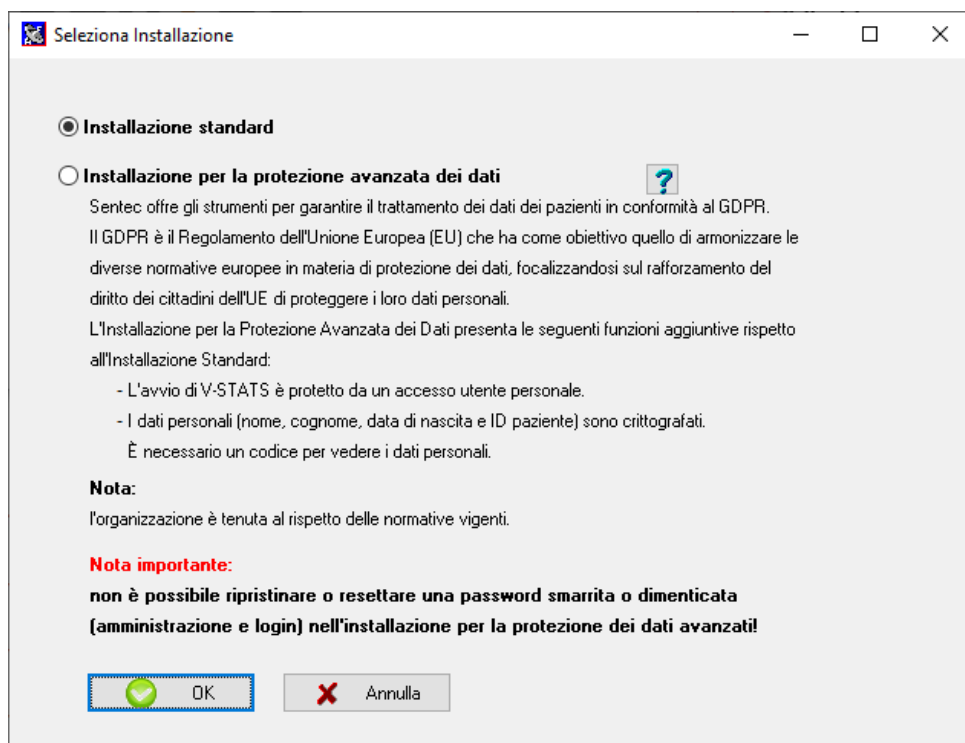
Seleziona Installazione

Installazione standard

Installazione per la protezione avanzata dei dati

?

Sentec offre gli strumenti per garantire il trattamento dei dati dei pazienti in conformità al GDPR.
Il GDPR è il Regolamento dell'Unione Europea (EU) che ha come obiettivo quello di armonizzare le diverse normative europee in materia di protezione dei dati, focalizzandosi sul rafforzamento del diritto dei cittadini dell'UE di proteggere i loro dati personali.
L'Installazione per la Protezione Avanzata dei Dati presenta le seguenti funzioni aggiuntive rispetto all'Installazione Standard:
- L'avvio di V-STATS è protetto da un accesso utente personale.
- I dati personali (nome, cognome, data di nascita e ID paziente) sono crittografati. È necessario un codice per vedere i dati personali.

Nota:
l'organizzazione è tenuta al rispetto delle normative vigenti.

Nota importante:
non è possibile ripristinare o resettare una password smarrita o dimenticata (amministrazione e login) nell'installazione per la protezione dei dati avanzati!

OK

Annulla